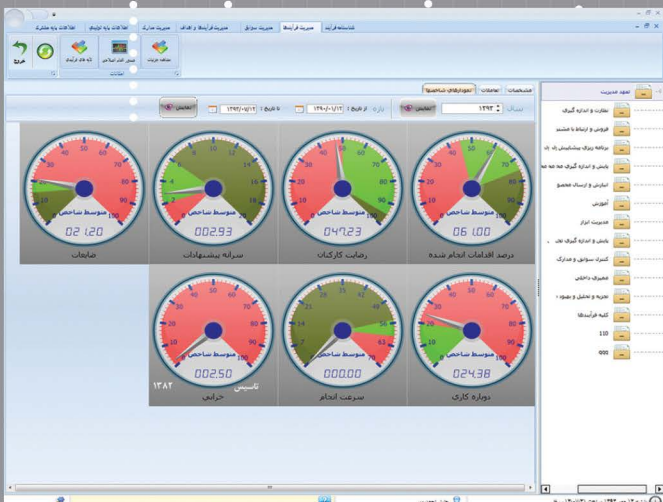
شناسنامه فرآیند | مدیریت فرآیندها | مدیریت سوابق | مدیریت فرآیندها و اهداف | مدیریت مدارک | اطلاعات پایه تولیدی | اطلاعات پایه مشترک

مشاهده مدیریت | شمای کلی اصلی | نقشه های فرآیندی | خروج

تعهد مدیریت
نظارت و اندازه گیری
فروش و ارتباط با مشتری
برنامه ریزی پیشتیبانی
پایش و اندازه گیری
آموزش و ارسال محصول
آموزش
مدیریت ابزار
پایش و اندازه گیری
کنترل سوابق و مدارک
ممیزی داخلی
تجزیه و تحلیل و بهبود
کلیه فرآیندها
110
Q00

مشخصات | اقدامات | نمودارهای شاخصها

سال ۱۳۹۳ | نمایش | بازه از تاریخ ۱۳۹۰/۰۱/۱۲ تا تاریخ ۱۳۹۳/۰۷/۱۲ | نمایش

متوسط شاخص
06.00
درصد اقدامات انجام شده

متوسط شاخص
047.23
رضایت کارکنان

متوسط شاخص
002.93
سرانه پیشنهادات

متوسط شاخص
02.1.20
ضایعات

متوسط شاخص
024.38
دوباره کاری

متوسط شاخص
000.00
سرعت انجام

متوسط شاخص
000.50
خرابی

تاسیس ۱۳۸۲